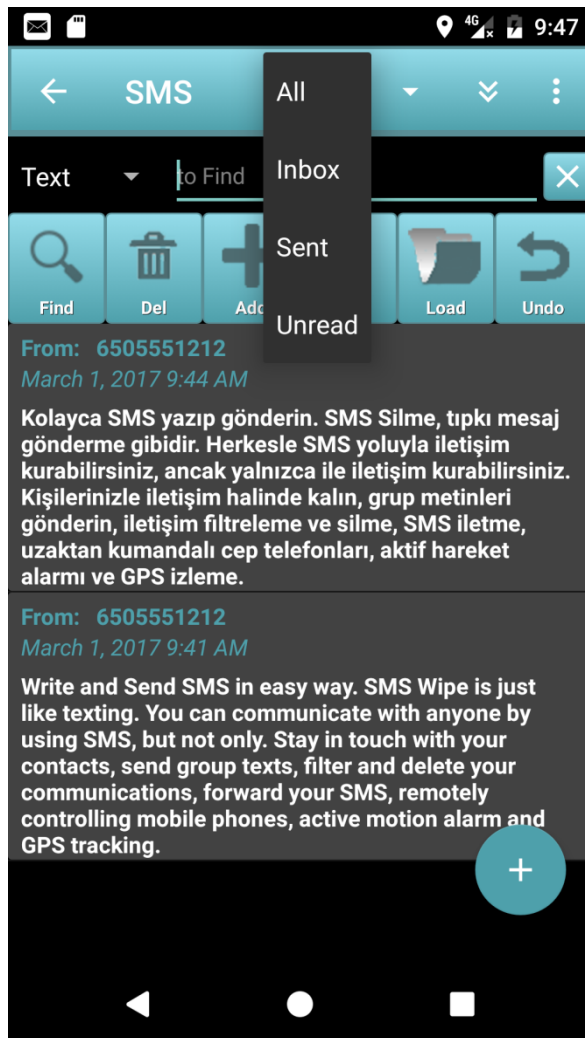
4G 9:47

SMS

All

Inbox

Sent

Unread

Text

to Find

Find

Del

Add

Load

Undo

From: 6505551212
March 1, 2017 9:44 AM

Kolayca SMS yazıp gönderin. SMS Silme, tıpkı mesaj gönderme gibidir. Herkesle SMS yoluyla iletişim kurabilirsiniz, ancak yalnızca ile iletişim kurabilirsiniz. Kişilerinizle iletişim halinde kalın, grup metinleri gönderin, iletişim filtreleme ve silme, SMS iletme, uzaktan kumandalı cep telefonları, aktif hareket alarmı ve GPS izleme.

From: 6505551212
March 1, 2017 9:41 AM

Write and Send SMS in easy way. SMS Wipe is just like texting. You can communicate with anyone by using SMS, but not only. Stay in touch with your contacts, send group texts, filter and delete your communications, forward your SMS, remotely controlling mobile phones, active motion alarm and GPS tracking.

+